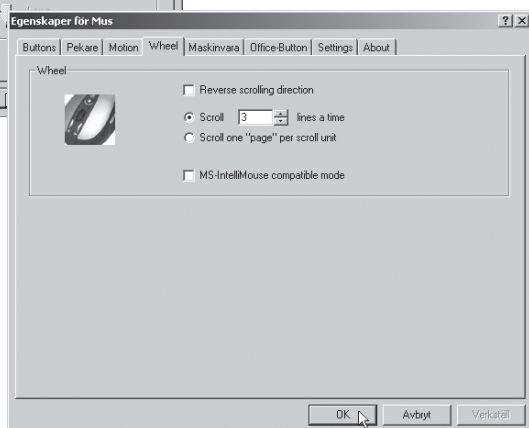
Egenskaper för Mus

?
X

Buttons
Pekare
Motion
Wheel
Maskinvara
Office-Button
Settings
About

Wheel

Reverse scrolling direction

Scroll
3
lines a time

Scroll one "page" per scroll unit

MS-IntelliMouse compatible mode

OK
Avbryt
Verkställ